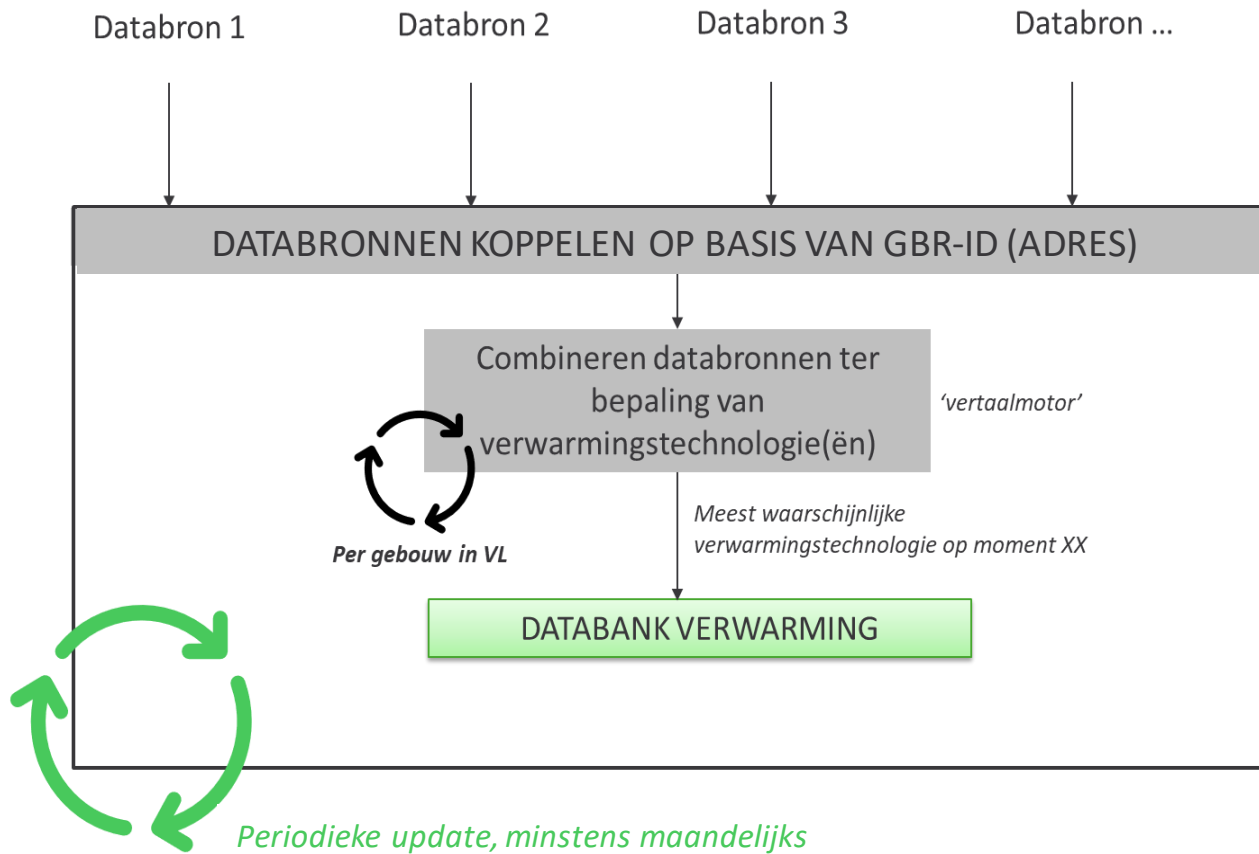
Databron 1

Databron 2

Databron 3

Databron …

DATABRONNEN KOPPELEN OP BASIS VAN GBR-ID (ADRES)

Combineren databronnen ter bepaling van verwarmingstechnologie(ën)

'vertaalmotor'

Per gebouw in VL

Meest waarschijnlijke verwarmingstechnologie op moment XX

DATABANK VERWARMING

Periodieke update, minstens maandelijks